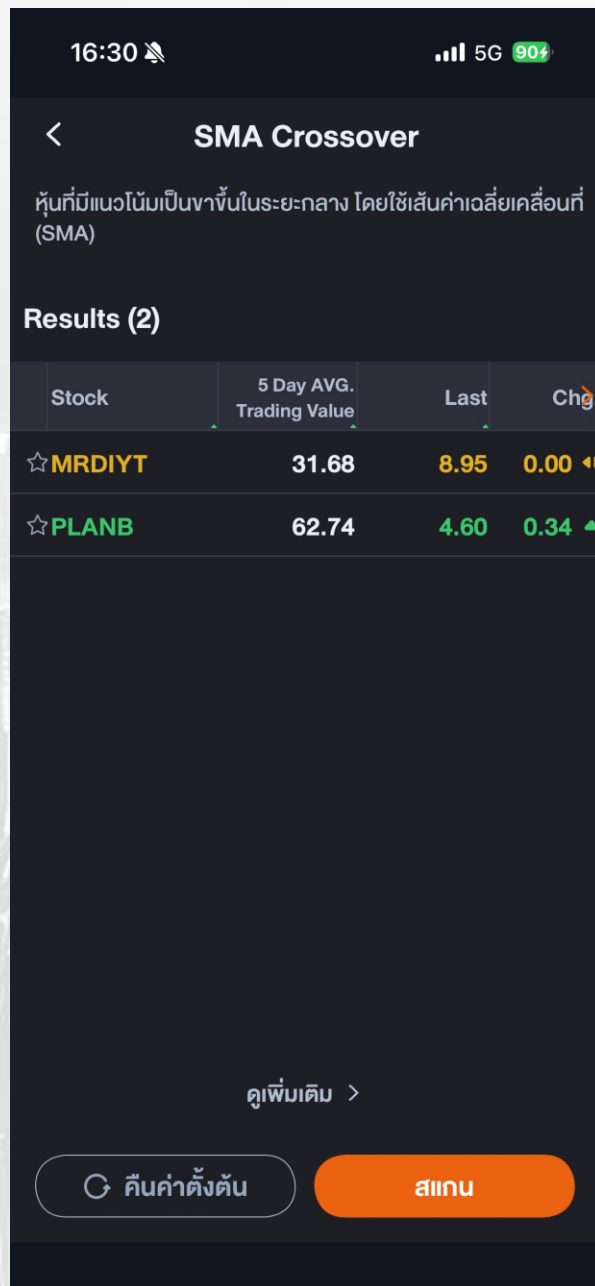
16:30

5G 90

SMA Crossover

หุ้นที่มีแนวโน้มเป็นขาขึ้นในระยะกลาง โดยใช้เส้นค่าเฉลี่ยเคลื่อนที่ (SMA)

Results (2)

| Stock | 5 Day AVG. Trading Value | Last | Chg |
|---|---|---|---|
| MRDIYT | 31.68 | 8.95 | 0.00 |
| PLANB | 62.74 | 4.60 | 0.34 |

ดูเพิ่มเติม >

คืนค่าตั้งต้น

สแกน